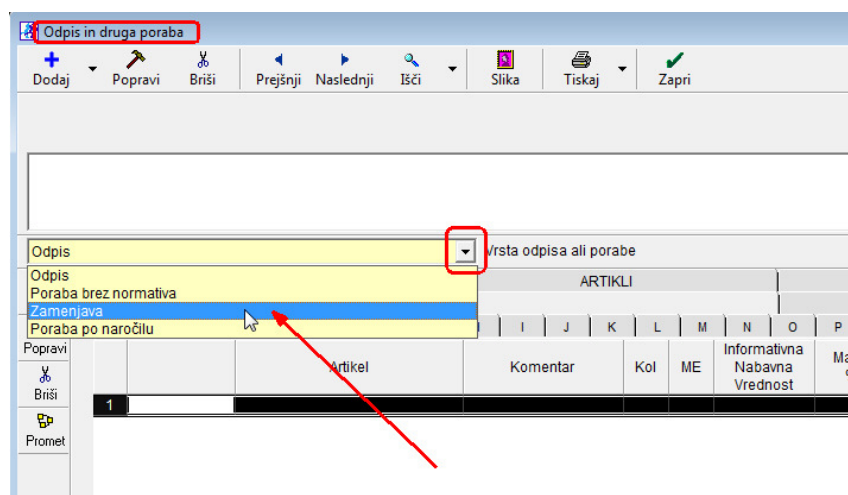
Odpis in druga poraba

Dodaj Popravi Briši Prejšnji Naslednji Išči Slika Tiskaj Zapri

Odpis

Vrsta odpisa ali porabe

Odpis
Poraba brez normativa
Zamenjava
Poraba po naročilu

ARTIKLI

I J K L M N O P

Popravi
Briši
Promet

| | Artikel | Komentar | Kol | ME | Informativna Nabavna Vrednost | Ma |
|---|---|---|---|---|---|---|
| 1 | | | | | | |